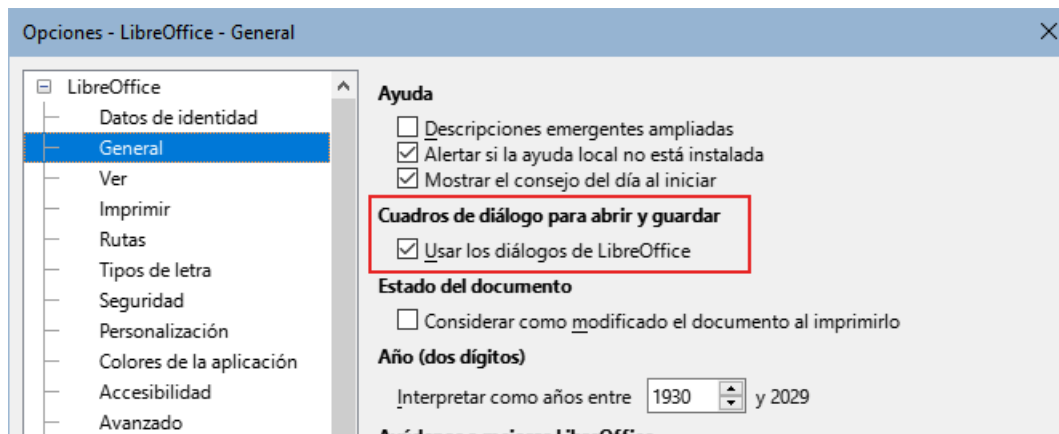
Opciones - LibreOffice - General

LibreOffice
Datos de identidad
General
Ver
Imprimir
Rutas
Tipos de letra
Seguridad
Personalización
Colores de la aplicación
Accesibilidad
Avanzado

Ayuda
Descripciones emergentes ampliadas
Alertar si la ayuda local no está instalada
Mostrar el consejo del día al iniciar

Cuadros de diálogo para abrir y guardar
Usar los diálogos de LibreOffice

Estado del documento
Considerar como modificado el documento al imprimirlo

Año (dos dígitos)
Interpretar como años entre 1930 y 2029

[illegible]